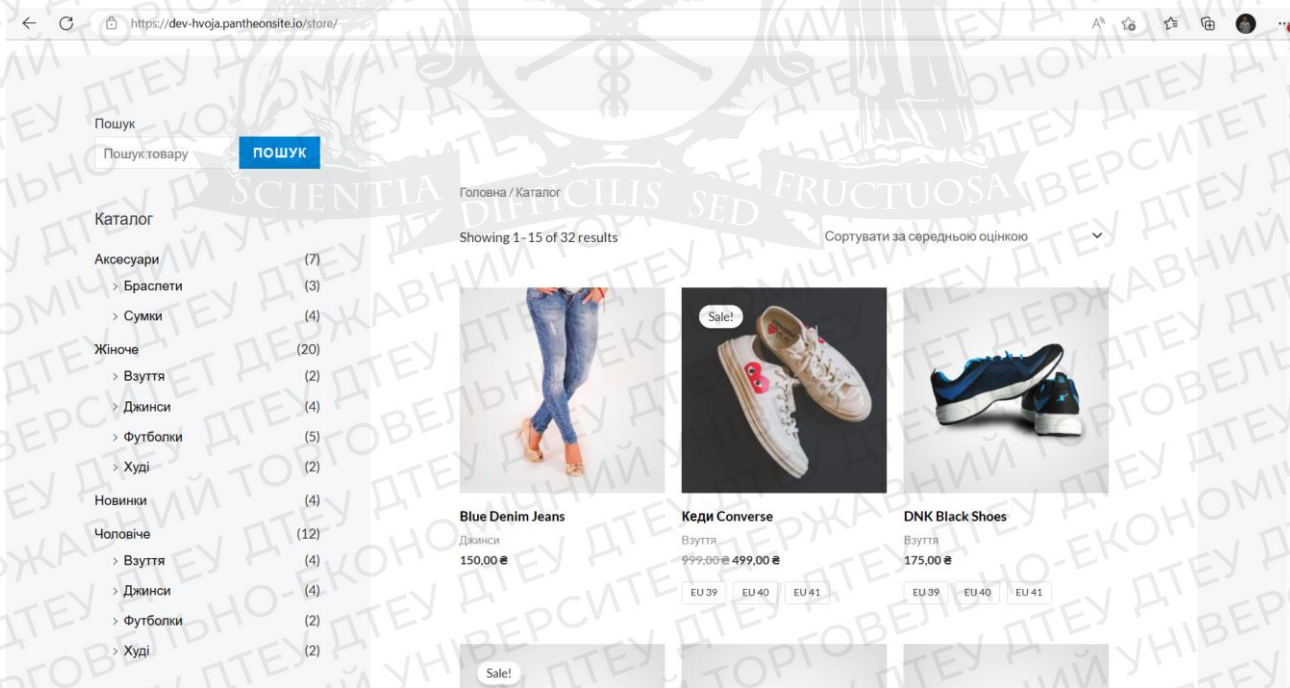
https://dev-hvoja.pantheonsite.io/store/

Пошук

Пошук товару

ПОШУК

Каталог

| | |
|---|---|
| Аксесуари | (7) |
| › Браслети | (3) |
| › Сумки | (4) |
| Жіноче | (20) |
| › Взуття | (2) |
| › Джинси | (4) |
| › Футболки | (5) |
| › Худі | (2) |
| Новинки | (4) |
| Чоловіче | (12) |
| › Взуття | (4) |
| › Джинси | (4) |
| › Футболки | (2) |
| › Худі | (2) |

SCIENTIA DIFFICILIS SED FRUCTUOSA

Головна / Каталог

Showing 1–15 of 32 results

Сортувати за середньою оцінкою

Blue Denim Jeans
Джинси
150,00 ₴

Sale!
Кеди Converse
Взуття
999,00 ₴ 499,00 ₴
EU 39 EU 40 EU 41

DNK Black Shoes
Взуття
175,00 ₴
EU 39 EU 40 EU 41

Sale!

ДТЕУ ДЕРЖАВНИЙ ТОРГОВЕЛЬНО-ЕКОНОМІЧНИЙ УНІВЕРСИТЕТ